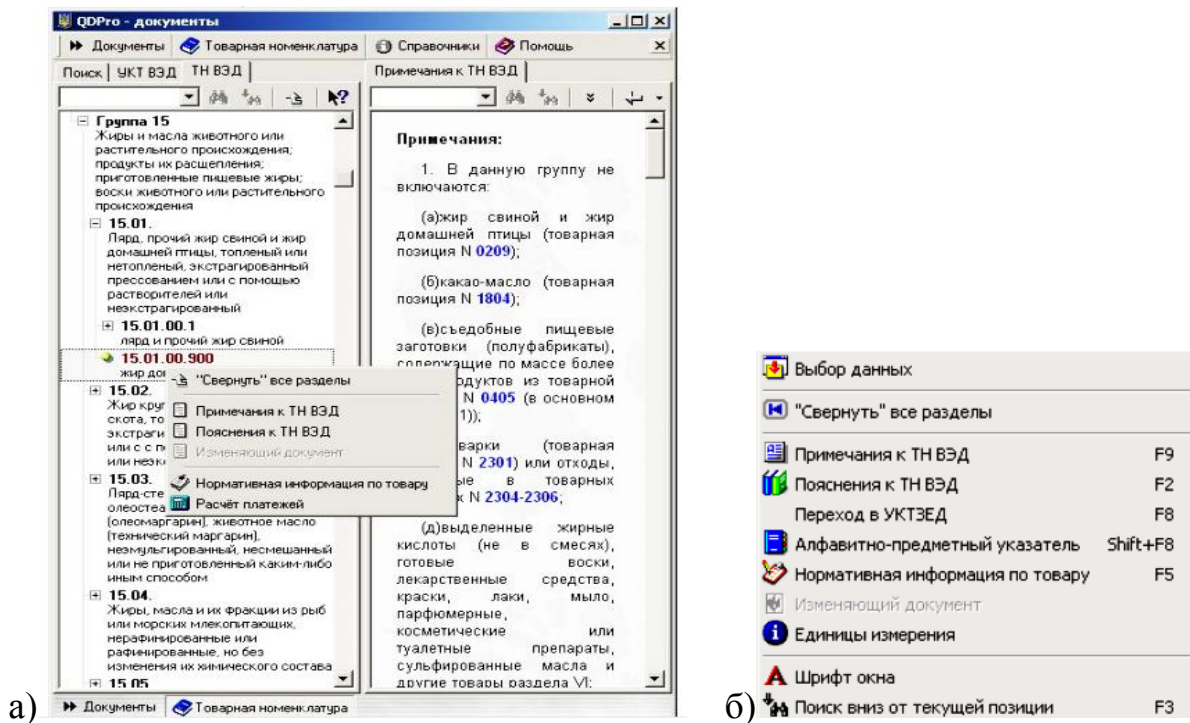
QDPro - документы

Документы | Товарная номенклатура | Справочники | Помощь

Поиск | УКТ ВЭД | ТН ВЭД

Примечания к ТН ВЭД

Группа 15
Жиры и масла животного или растительного происхождения; продукты их расщепления; приготовленные пищевые жиры; воски животного или растительного происхождения

15.01.
Лярд, прочий жир свиной и жир домашней птицы, топленый или нетопленый, экстрагированный прессованием или с помощью растворителей или неэкстрагированный

15.01.00.1
лярд и прочий жир свиной

15.01.00.900
жир до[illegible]

15.02.
Жир круп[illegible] скота, то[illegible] экстраги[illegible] или с с п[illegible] или неэк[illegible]

15.03.
Лярд-сте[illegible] олеостеа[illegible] (олеомаргарин), животное масло (технический маргарин), неэмульгированный, несмешанный или не приготовленный каким-либо иным способом

15.04.
Жиры, масла и их фракции из рыб или морских млекопитающих, нерафинированные или рафинированные, но без изменения их химического состава

15.05

"Свернуть" все разделы
Примечания к ТН ВЭД
Пояснения к ТН ВЭД
Изменяющий документ
Нормативная информация по товару
Расчёт платежей

Примечания:

1. В данную группу не включаются:

(а)жир свиной и жир домашней птицы (товарная позиция N 0209);

(б)какао-масло (товарная позиция N 1804);

(в)съедобные пищевые заготовки (полуфабрикаты), содержащие по массе более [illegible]одуктов из товарной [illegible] N 0405 (в основном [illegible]1));

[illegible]варки (товарная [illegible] N 2301) или отходы, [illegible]ые в товарных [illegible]х N 2304-2306;

(д)выделенные жирные кислоты (не в смесях), готовые воски, лекарственные средства, краски, лаки, мыло, парфюмерные, косметические или туалетные препараты, сульфированные масла и другие товары раздела VI;

а) Документы | Товарная номенклатура

Выбор данных
"Свернуть" все разделы
Примечания к ТН ВЭД F9
Пояснения к ТН ВЭД F2
Переход в УКТЗЕД F8
Алфавитно-предметный указатель Shift+F8
Нормативная информация по товару F5
Изменяющий документ
Единицы измерения
Шрифт окна
б) Поиск вниз от текущей позиции F3